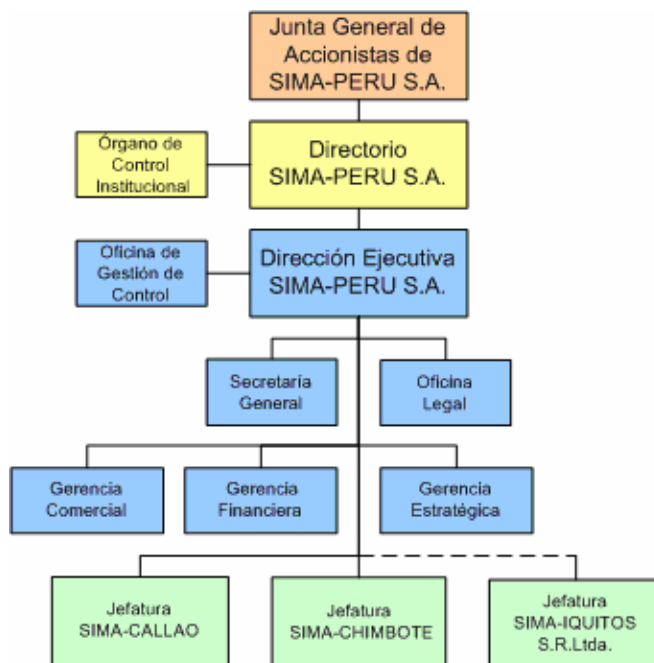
Junta General de Accionistas de SIMA-PERU S.A.

Órgano de Control Institucional

Directorio SIMA-PERU S.A.

Oficina de Gestión de Control

Dirección Ejecutiva SIMA-PERU S.A.

Secretaría General

Oficina Legal

Gerencia Comercial

Gerencia Financiera

Gerencia Estratégica

Jefatura SIMA-CALLAO

Jefatura SIMA-CHIMBOTE

Jefatura SIMA-IQUITOS S.R.Ltda.